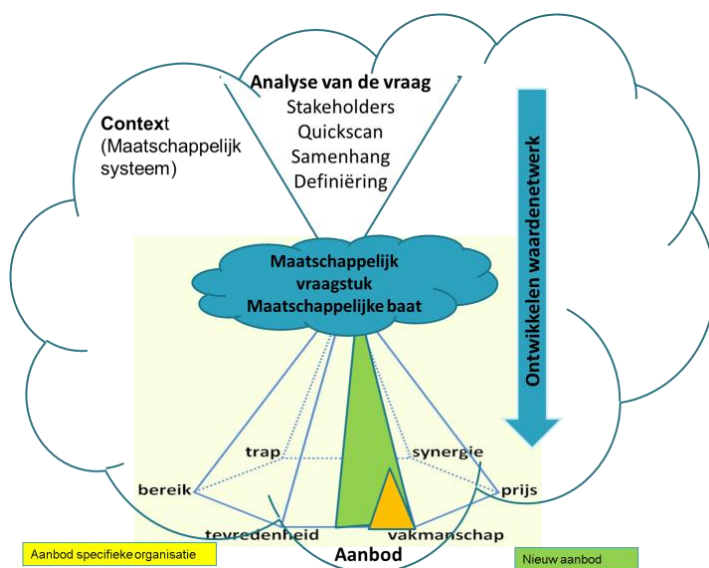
Context
(Maatschappelijk systeem)

Analyse van de vraag
Stakeholders
Quickscan
Samenhang
Definiëring

Ontwikkelen waardenetwerk

Maatschappelijk vraagstuk
Maatschappelijke baat

trap
synergie
bereik
prijs
tevredenheid
vakmanschap

Aanbod specifieke organisatie
Aanbod
Nieuw aanbod